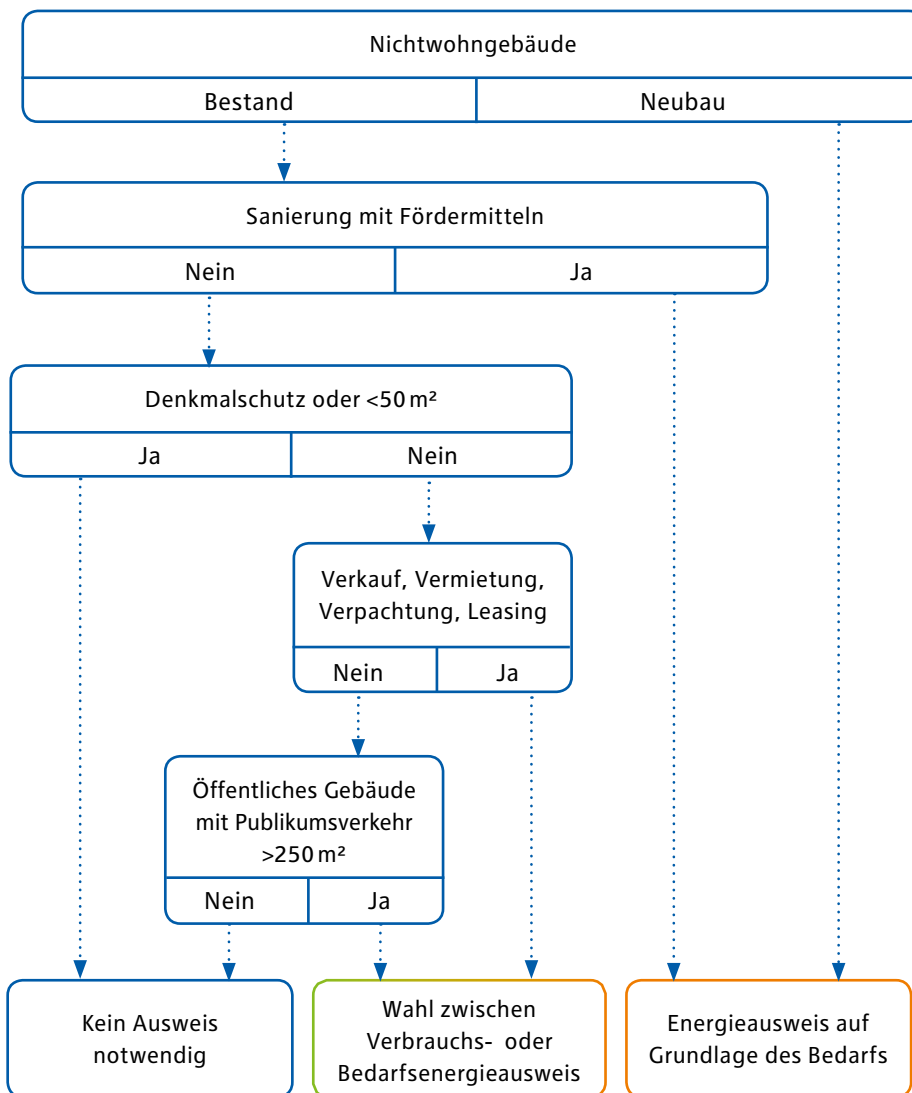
Nichtwohngebäude

Bestand

Neubau

Sanierung mit Fördermitteln

Nein

Ja

Denkmalschutz oder <50 m²

Ja

Nein

Verkauf, Vermietung, Verpachtung, Leasing

Nein

Ja

Öffentliches Gebäude mit Publikumsverkehr >250 m²

Nein

Ja

Kein Ausweis notwendig

Wahl zwischen Verbrauchs- oder Bedarfsenergieausweis

Energieausweis auf Grundlage des Bedarfs